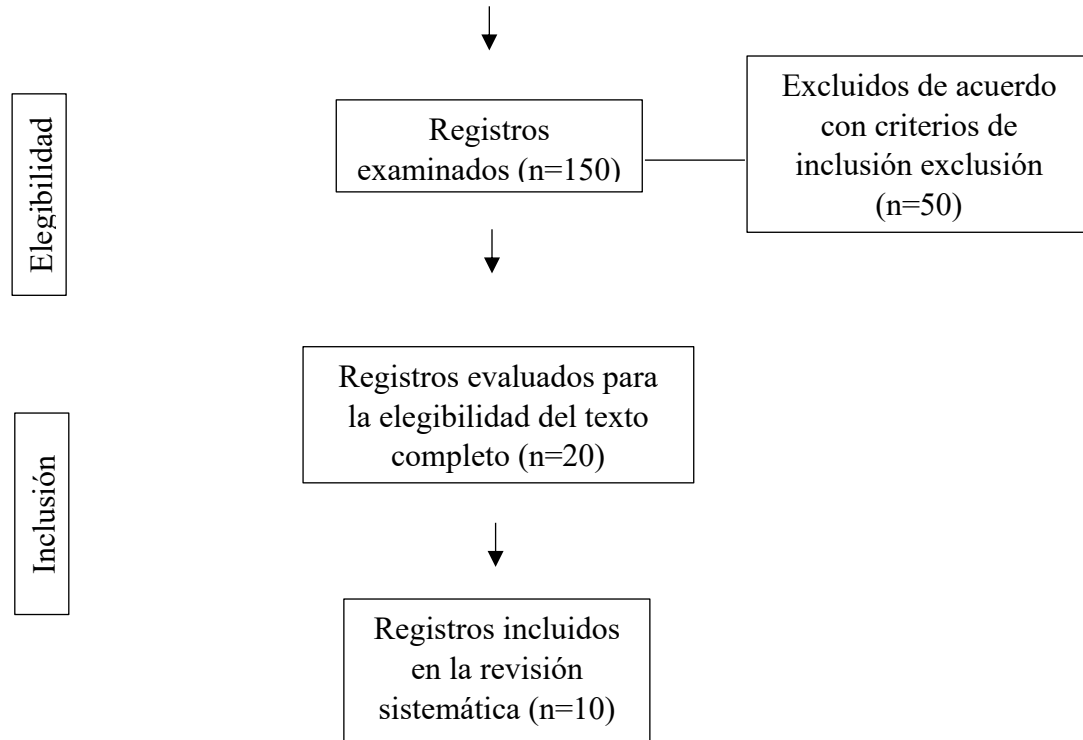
Elegibilidad

Registros examinados (n=150)

Excluidos de acuerdo con criterios de inclusión exclusión (n=50)

Inclusión

Registros evaluados para la elegibilidad del texto completo (n=20)

Registros incluidos en la revisión sistemática (n=10)